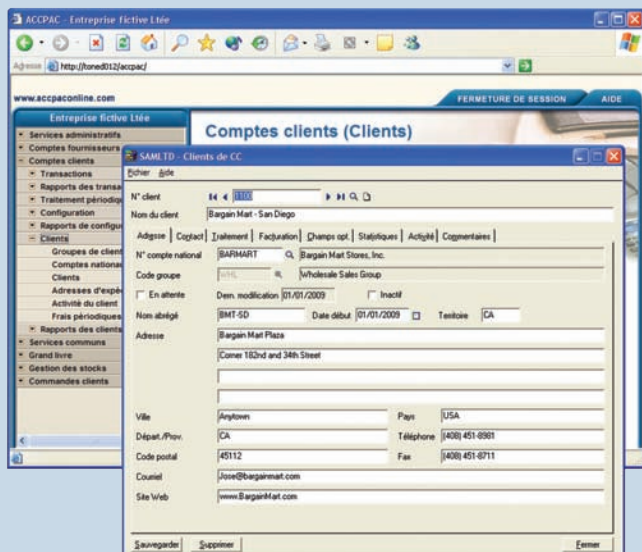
ACCPAC - Entreprise fictive Ltée

Adresse http://toned012/accpac/

www.accpaconline.com

FERMETURE DE SESSION AIDE

Entreprise fictive Ltée

Comptes clients (Clients)

Services administratifs
Comptes fournisseurs
Comptes clients
Transactions
Rapports des transa
Traitement périodiqu
Configuration
Rapports de configu
Clients
Groupes de client
Comptes national
Clients
Adresses d'expé
Activité du client
Frais périodiques
Rapports des clients
Services communs
Grand livre
Gestion des stocks
Commandes clients

SAMLTD - Clients de CC

Fichier Aide

N° client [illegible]

Nom du client Bargain Mart - San Diego

Adresse Contact Traitement Facturation Champs opt. Statistiques Activité Commentaires

N° compte national BARMART Bargain Mart Stores, Inc.

Code groupe WHL Wholesale Sales Group

En attente Dern. modification 01/01/2009 Inactif

Nom abrégé BMT-SD Date début 01/01/2009 Territoire CA

Adresse Bargain Mart Plaza
Corner 182nd and 34th Street

Ville Anytown Pays USA

Départ./Prov. CA Téléphone (408) 451-8981

Code postal 45112 Fax (408) 451-8711

Courriel Jose@bargainmart.com

Site Web www.BargainMart.com

Sauvegarder Supprimer Fermer